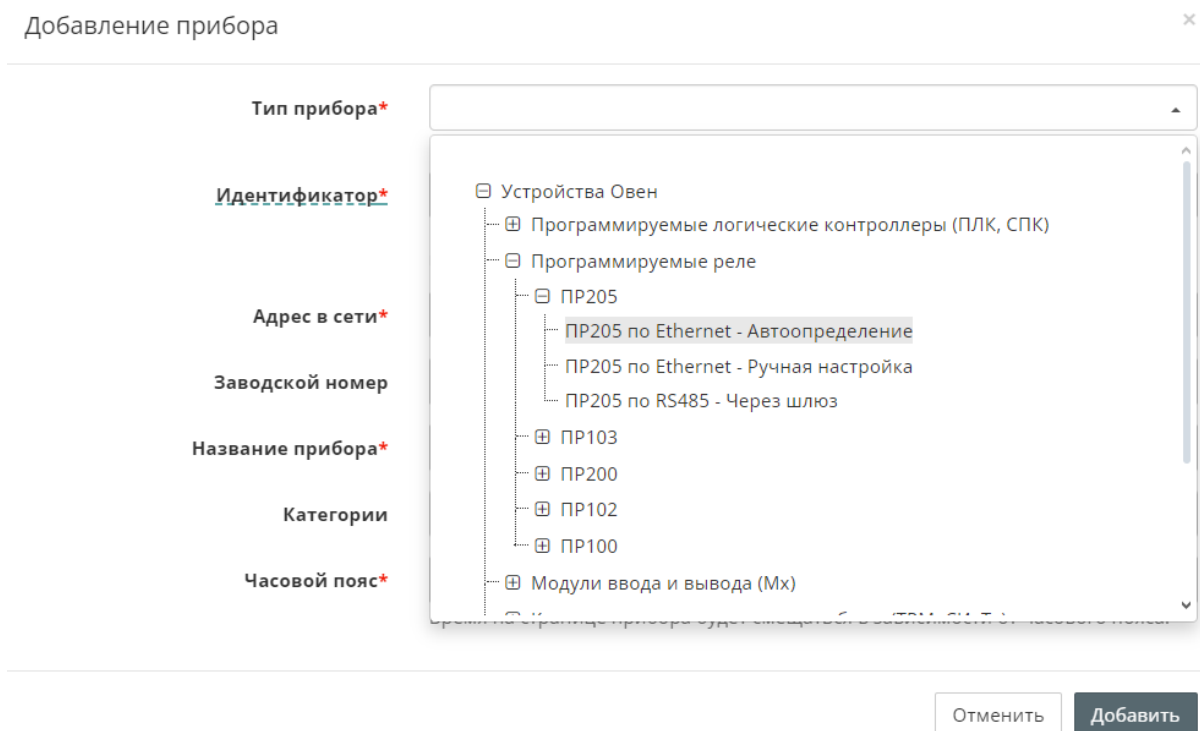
Добавление прибора

×

Тип прибора*

Идентификатор*

Адрес в сети*

Заводской номер

Название прибора*

Категории

Часовой пояс*

⊟ Устройства Овен
⊞ Программируемые логические контроллеры (ПЛК, СПК)
⊟ Программируемые реле
⊟ ПР205
ПР205 по Ethernet - Автоопределение
ПР205 по Ethernet - Ручная настройка
ПР205 по RS485 - Через шлюз
⊞ ПР103
⊞ ПР200
⊞ ПР102
⊞ ПР100
⊞ Модули ввода и вывода (Мх)
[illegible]

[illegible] на странице прибора будет смещаться в зависимости от часового пояса.

Отменить

Добавить